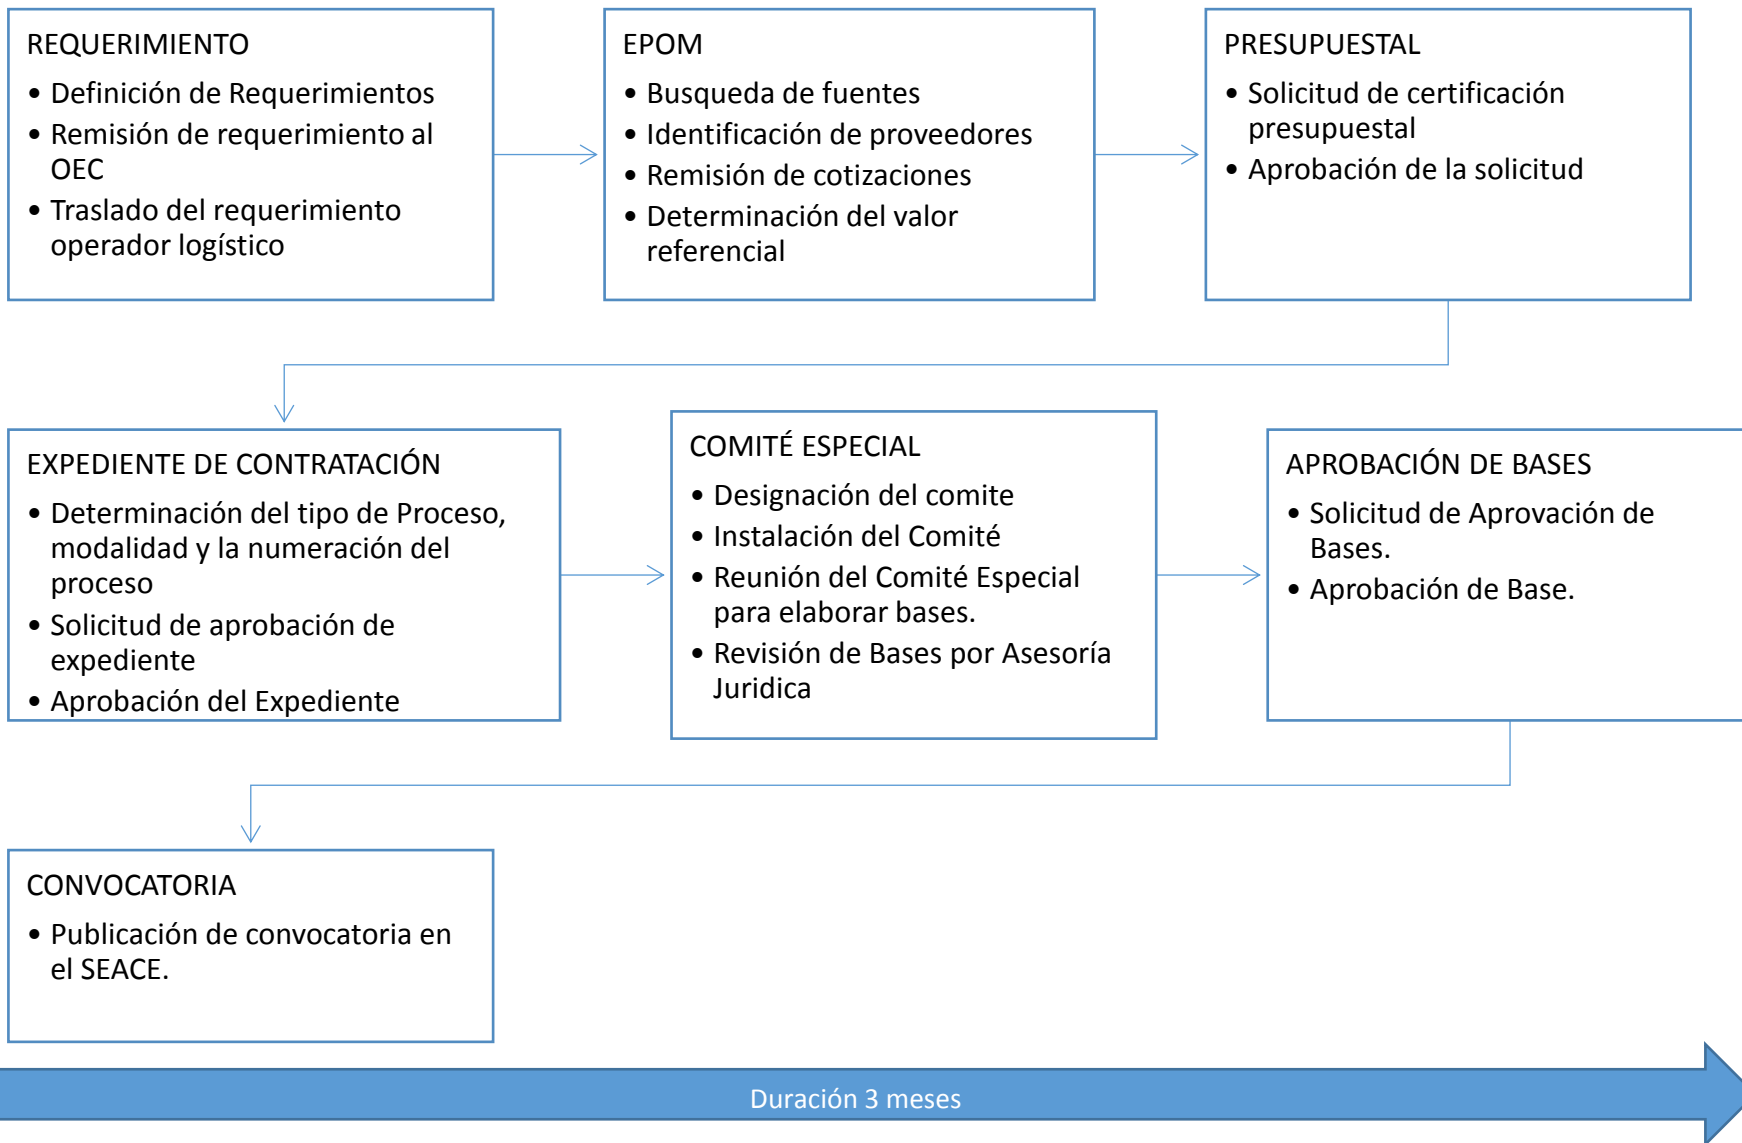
REQUERIMIENTO

- Definición de Requerimientos
- Remisión de requerimiento al OEC
- Traslado del requerimiento operador logístico

EPOM

- Busqueda de fuentes
- Identificación de proveedores
- Remisión de cotizaciones
- Determinación del valor referencial

PRESUPUESTAL

- Solicitud de certificación presupuestal
- Aprobación de la solicitud

EXPEDIENTE DE CONTRATACIÓN

- Determinación del tipo de Proceso, modalidad y la numeración del proceso
- Solicitud de aprobación de expediente
- Aprobación del Expediente

COMITÉ ESPECIAL

- Designación del comite
- Instalación del Comité
- Reunión del Comité Especial para elaborar bases.
- Revisión de Bases por Asesoría Juridica

APROBACIÓN DE BASES

- Solicitud de Aprovación de Bases.
- Aprobación de Base.

CONVOCATORIA

- Publicación de convocatoria en el SEACE.

Duración 3 meses